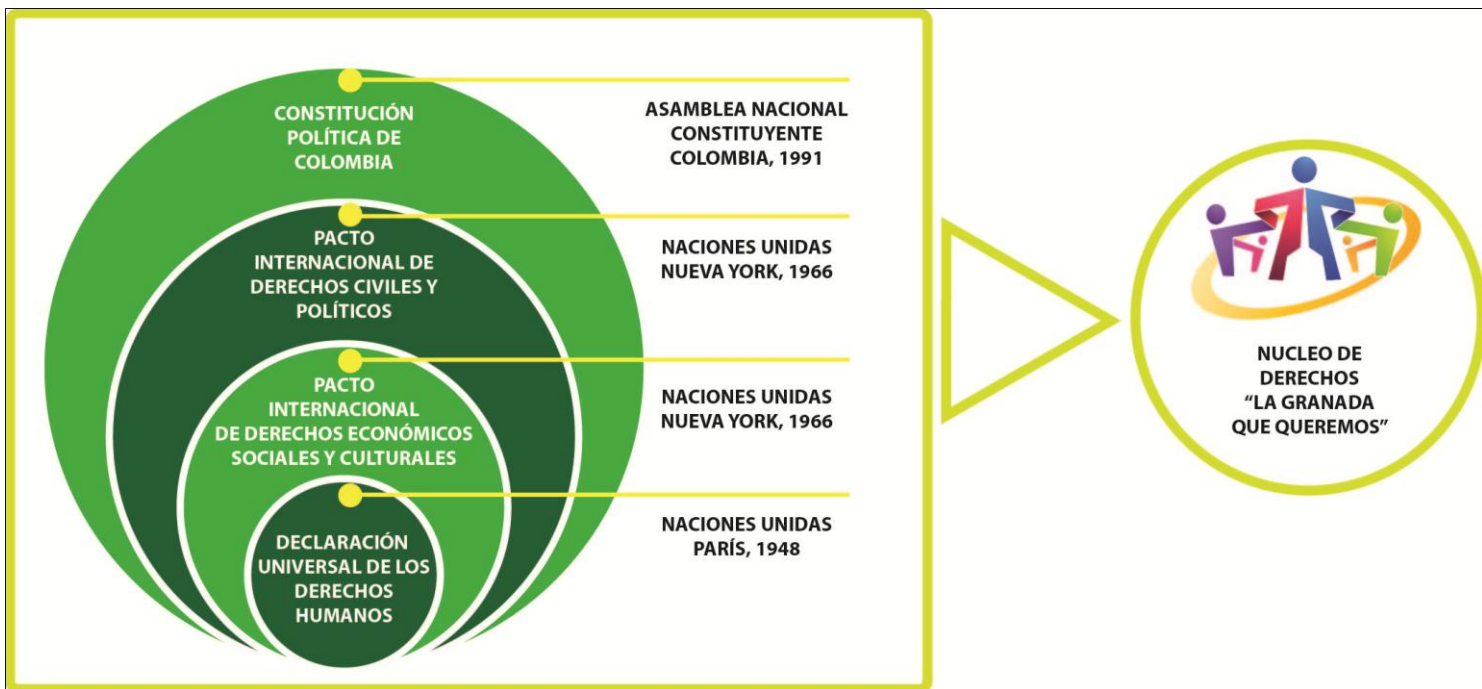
CONSTITUCIÓN POLÍTICA DE COLOMBIA

ASAMBLEA NACIONAL CONSTITUYENTE COLOMBIA, 1991

PACTO INTERNACIONAL DE DERECHOS CIVILES Y POLÍTICOS

NACIONES UNIDAS NUEVA YORK, 1966

PACTO INTERNACIONAL DE DERECHOS ECONÓMICOS SOCIALES Y CULTURALES

NACIONES UNIDAS NUEVA YORK, 1966

DECLARACIÓN UNIVERSAL DE LOS DERECHOS HUMANOS

NACIONES UNIDAS PARÍS, 1948

NUCLEO DE DERECHOS "LA GRANADA QUE QUEREMOS"